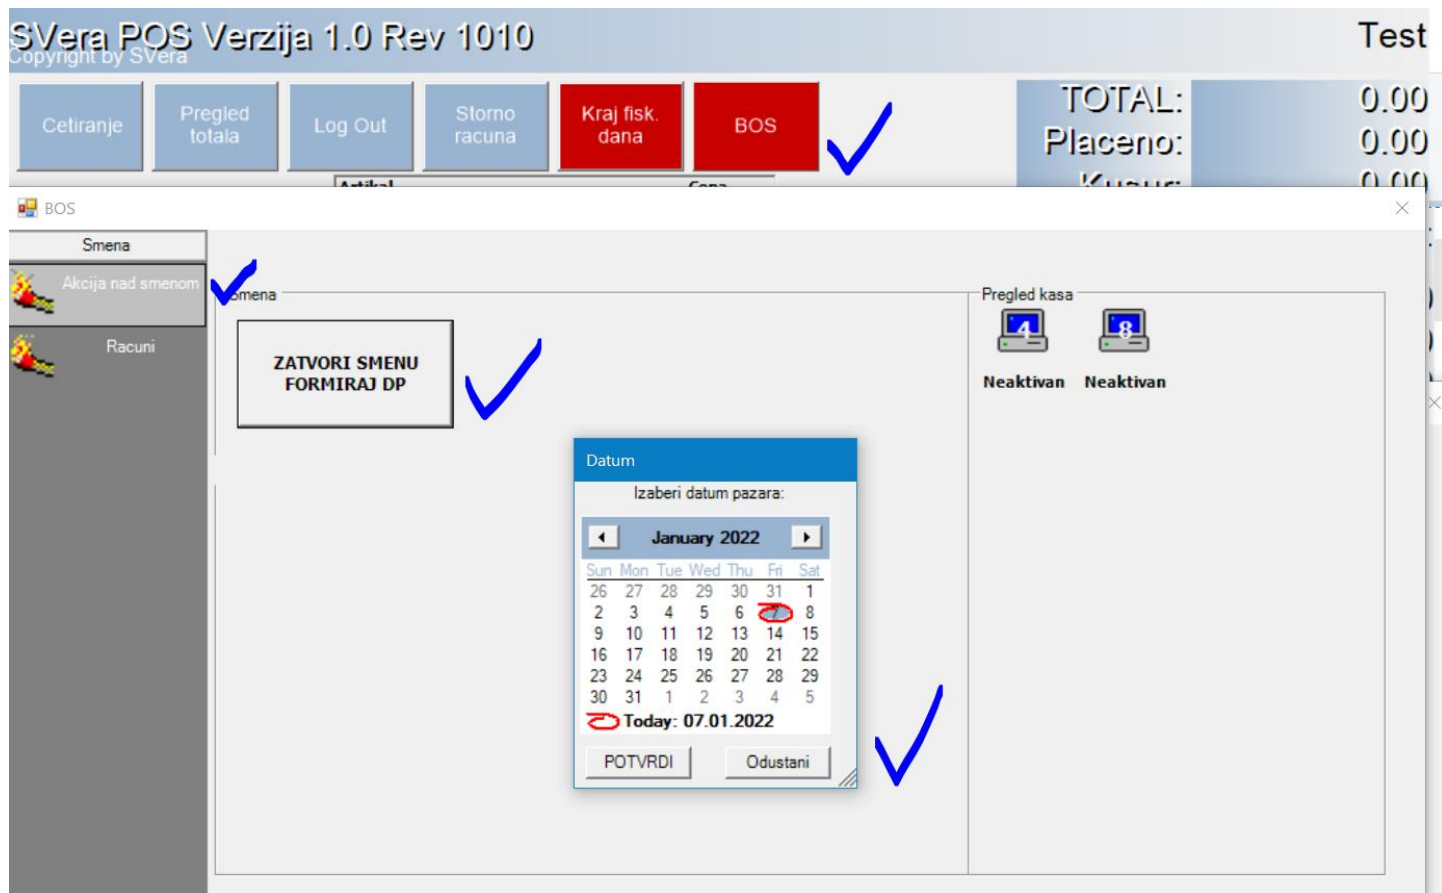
SVera POS Verzija 1.0 Rev 1010
Copyright by SVera
Test

Cetiranje
Pregled totala
Log Out
Storno racuna
Kraj fisk. dana
BOS

TOTAL: 0.00
Placeno: 0.00
Kusur: 0.00

Artikal
Cena

BOS

Smena
Akcija nad smenom
Racuni

Smena
ZATVORI SMENU
FORMIRAJ DP

Pregled kasa
4
Neaktivan
8
Neaktivan

Datum
Izaberi datum pazara:

January 2022

| Sun | Mon | Tue | Wed | Thu | Fri | Sat |
|---|---|---|---|---|---|---|
| 26 | 27 | 28 | 29 | 30 | 31 | 1 |
| 2 | 3 | 4 | 5 | 6 | 7 | 8 |
| 9 | 10 | 11 | 12 | 13 | 14 | 15 |
| 16 | 17 | 18 | 19 | 20 | 21 | 22 |
| 23 | 24 | 25 | 26 | 27 | 28 | 29 |
| 30 | 31 | 1 | 2 | 3 | 4 | 5 |

Today: 07.01.2022

POTVRDI
Odustani